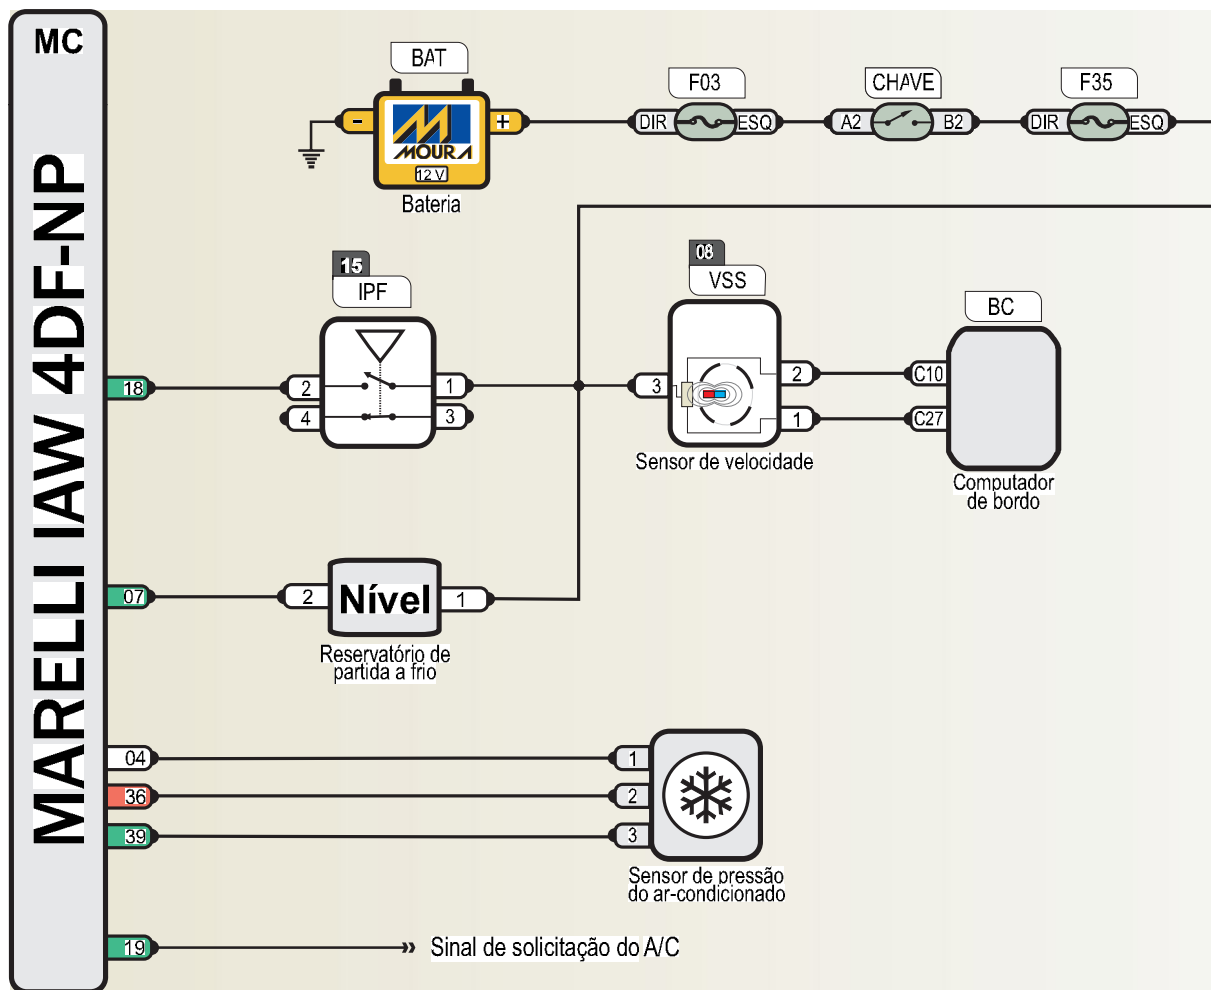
MC

MARELLI IAW 4DF-NP

BAT
MOURA
12 V
Bateria
-
+

F03
DIR ESQ

CHAVE
A2 B2

F35
DIR ESQ

15
IPF
2 1
4 3

18

08
VSS
3
2
1
Sensor de velocidade

BC
C10
C27
Computador de bordo

07
2 Nível 1
Reservatório de partida a frio

04
36
39
1
2
3
Sensor de pressão do ar-condicionado

19
Sinal de solicitação do A/C